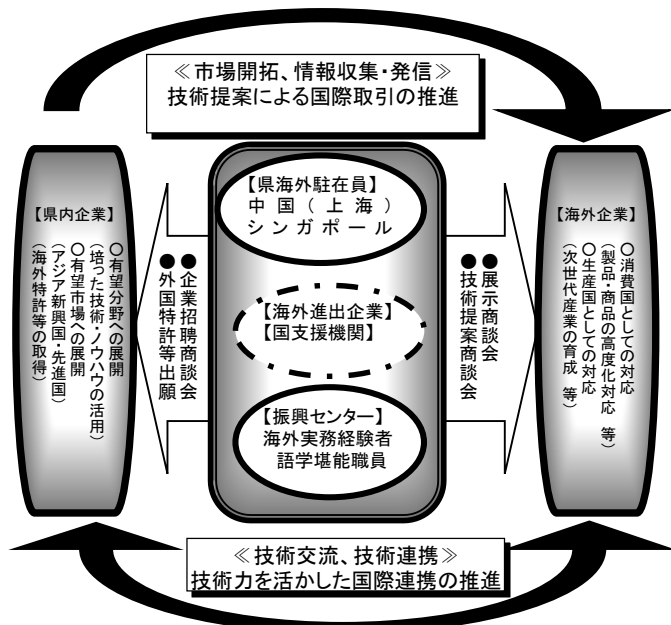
≪市場開拓、情報収集・発信≫
技術提案による国際取引の推進

【県内企業】
○有望分野への展開
（培った技術・ノウハウの活用）
○有望市場への展開
（アジア新興国・先進国）
（海外特許等の取得）

●企業招聘商談会
●外国特許等出願

【県海外駐在員】
中国（上海）
シンガポール

【海外進出企業】
【国支援機関】

【振興センター】
海外実務経験者
語学堪能職員

●展示商談会
●技術提案商談会

【海外企業】
○消費国としての対応
（製品・商品の高度化対応　等）
○生産国としての対応
（次世代産業の育成　等）

≪技術交流、技術連携≫
技術力を活かした国際連携の推進